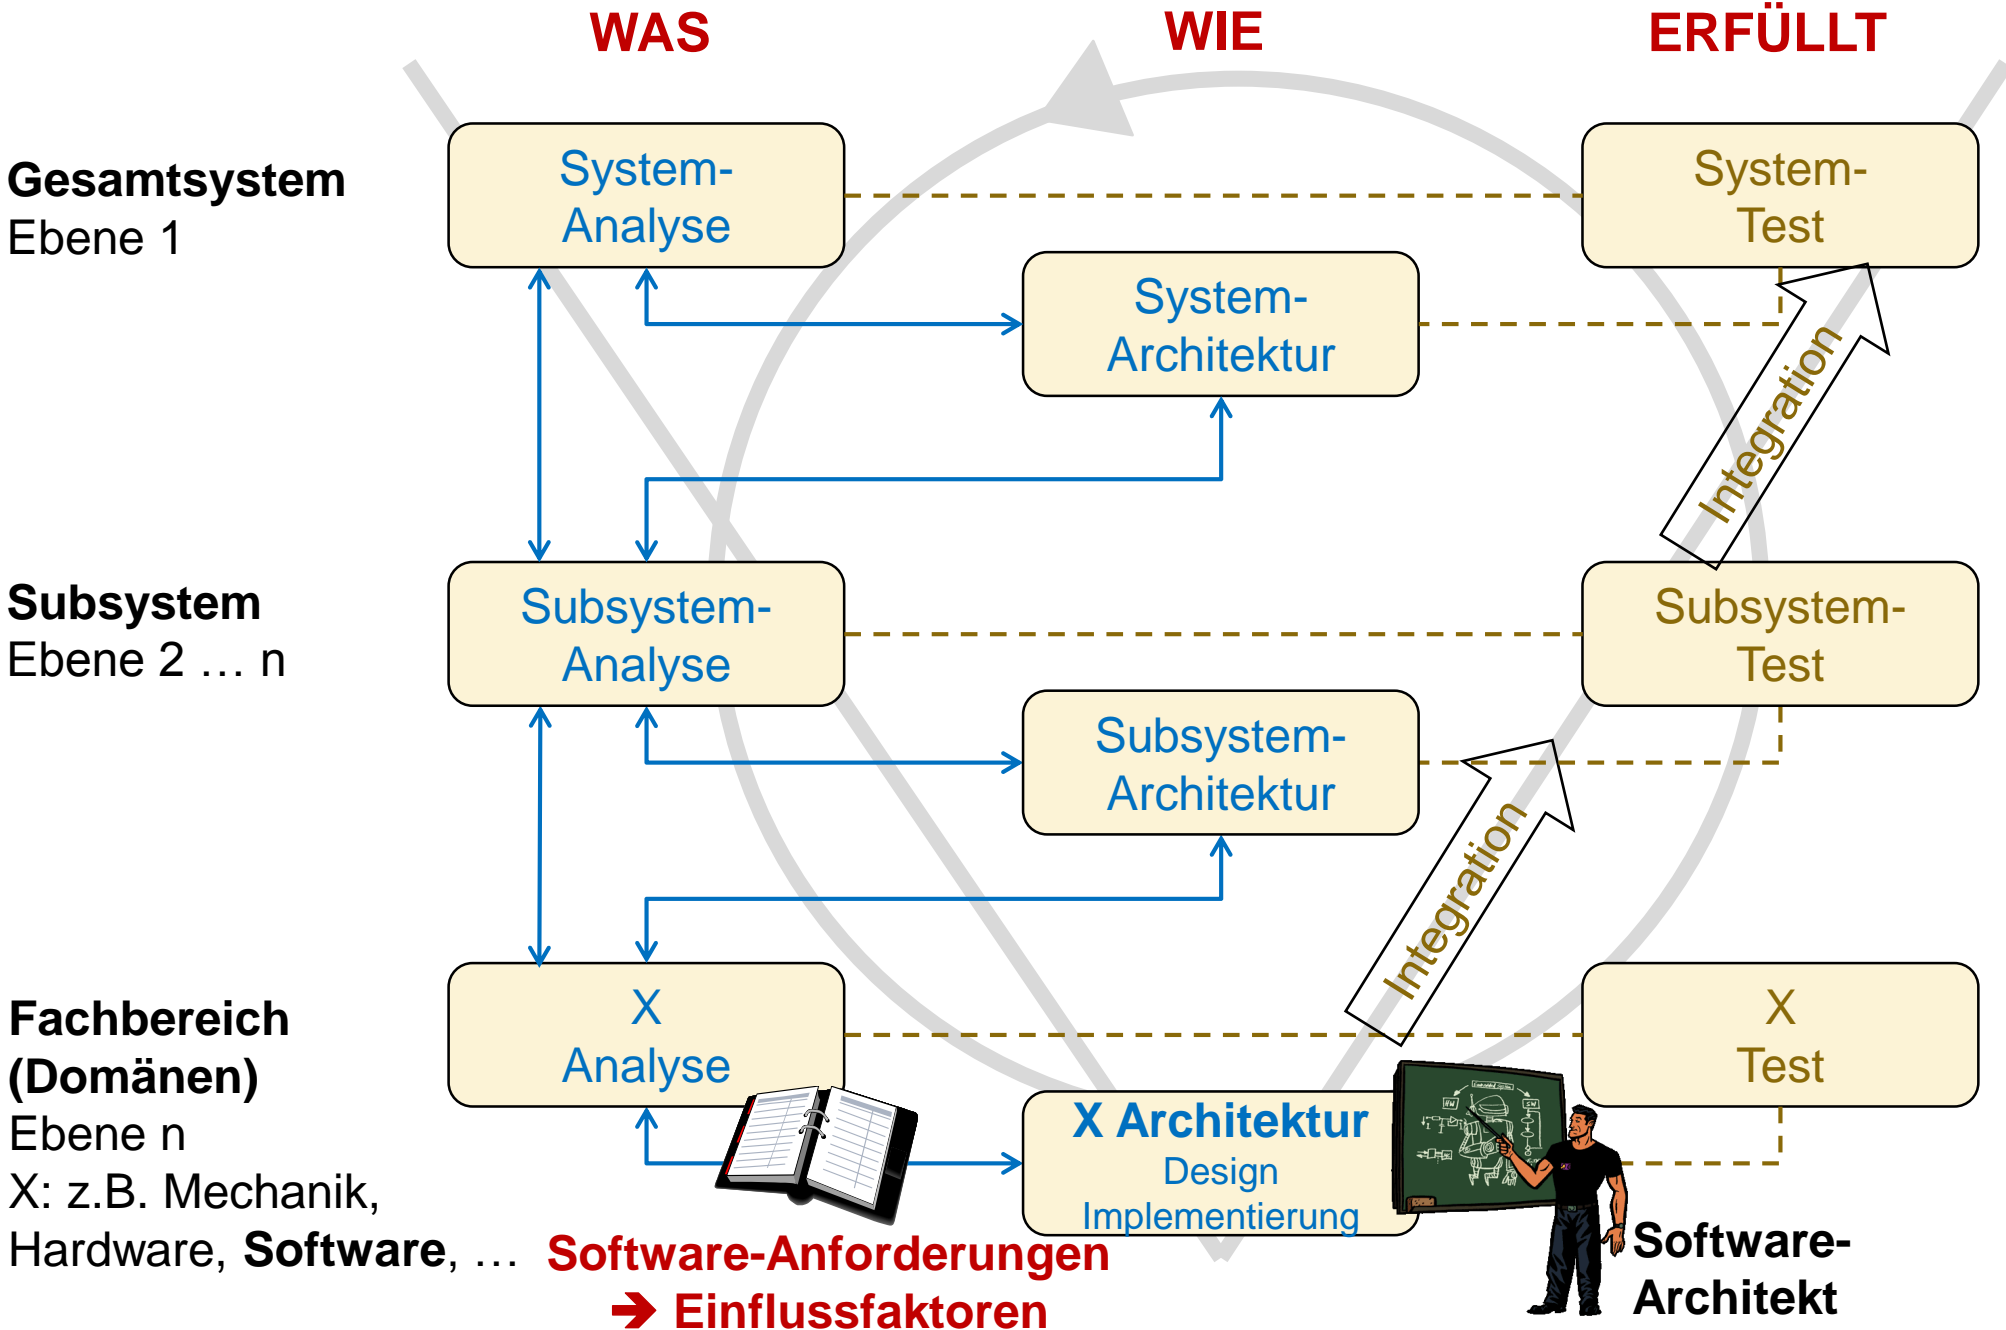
WAS
WIE
ERFÜLLT

Gesamtsystem
Ebene 1

System-Analyse

System-Architektur

System-Test

Integration

Subsystem
Ebene 2 … n

Subsystem-Analyse

Subsystem-Architektur

Subsystem-Test

Integration

Fachbereich (Domänen)
Ebene n
X: z.B. Mechanik, Hardware, **Software**, …

X Analyse

X Architektur
Design
Implementierung

X Test

Software-Anforderungen
➔ Einflussfaktoren

Software-Architekt